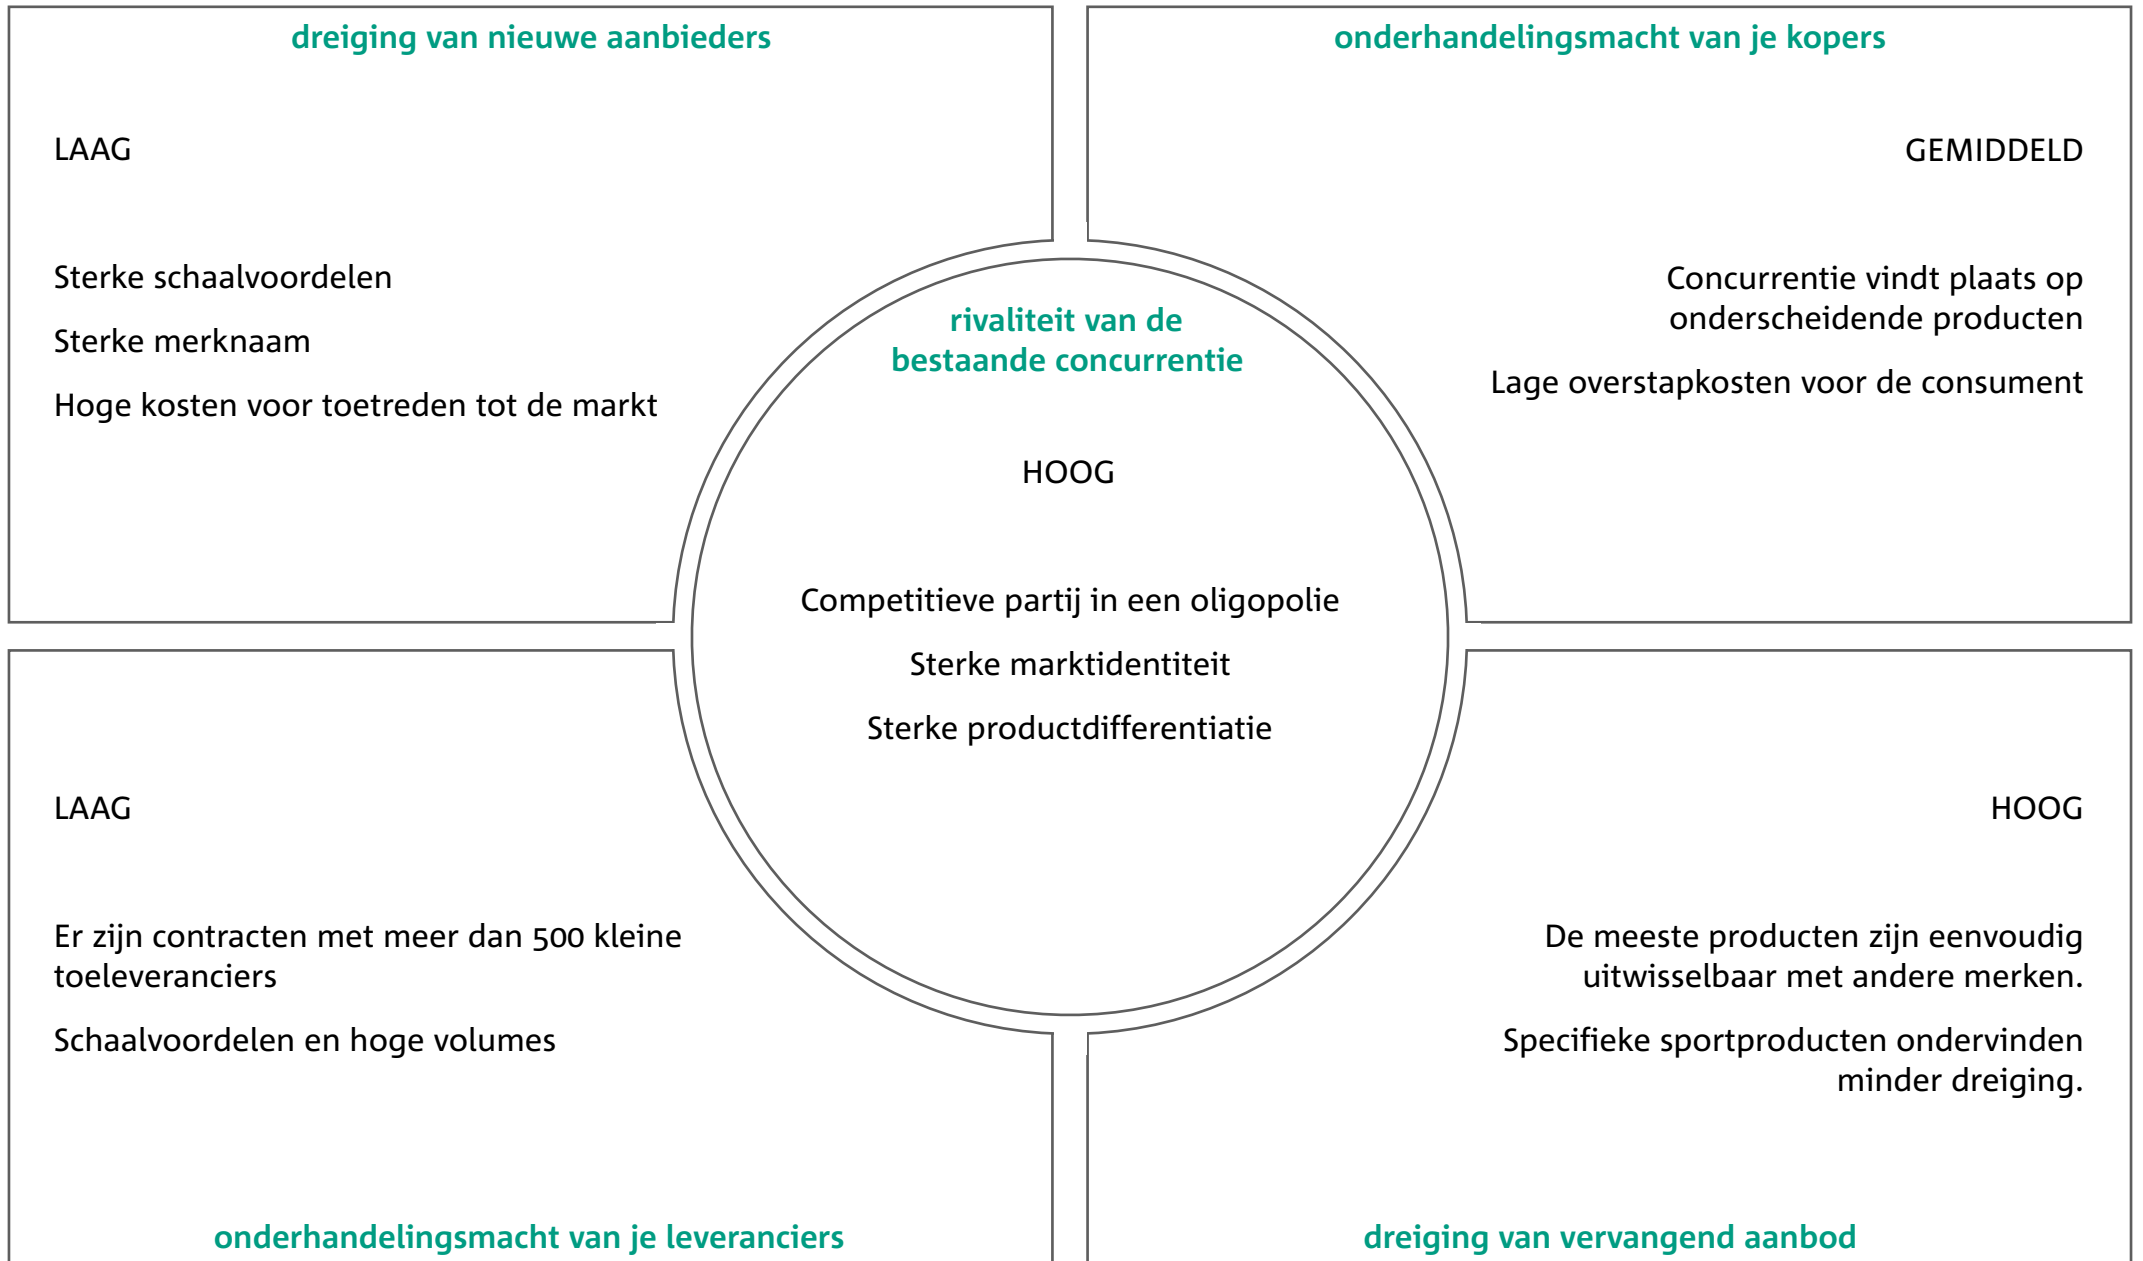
dreiging van nieuwe aanbieders

LAAG

Sterke schaalvoordelen

Sterke merknaam

Hoge kosten voor toetreden tot de markt

onderhandelingsmacht van je kopers

GEMIDDELD

Concurrentie vindt plaats op onderscheidende producten

Lage overstapkosten voor de consument

rivaliteit van de bestaande concurrentie

HOOG

Competitieve partij in een oligopolie

Sterke marktidentiteit

Sterke productdifferentiatie

LAAG

Er zijn contracten met meer dan 500 kleine toeleveranciers

Schaalvoordelen en hoge volumes

onderhandelingsmacht van je leveranciers

HOOG

De meeste producten zijn eenvoudig uitwisselbaar met andere merken.

Specifieke sportproducten ondervinden minder dreiging.

dreiging van vervangend aanbod